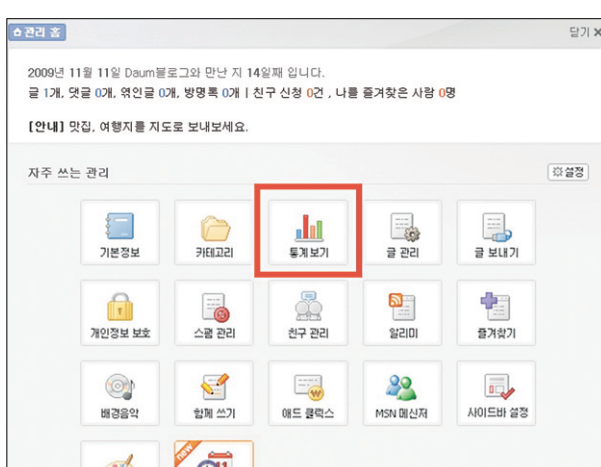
⌂관리 홈

닫기 ×

2009년 11월 11일 Daum블로그와 만난 지 14일째 입니다.
글 1개, 댓글 0개, 엮인글 0개, 방명록 0개 | 친구 신청 0건 , 나를 즐겨찾은 사람 0명

[안내] 맛집, 여행지를 지도로 보내보세요.

자주 쓰는 관리

설정

기본정보
카테고리
통계 보기
글 관리
글 보내기
개인정보 보호
스팸 관리
친구 관리
알리미
즐겨찾기
배경음악
함께 쓰기
애드 클릭스
MSN 메신저
사이드바 설정

NEW